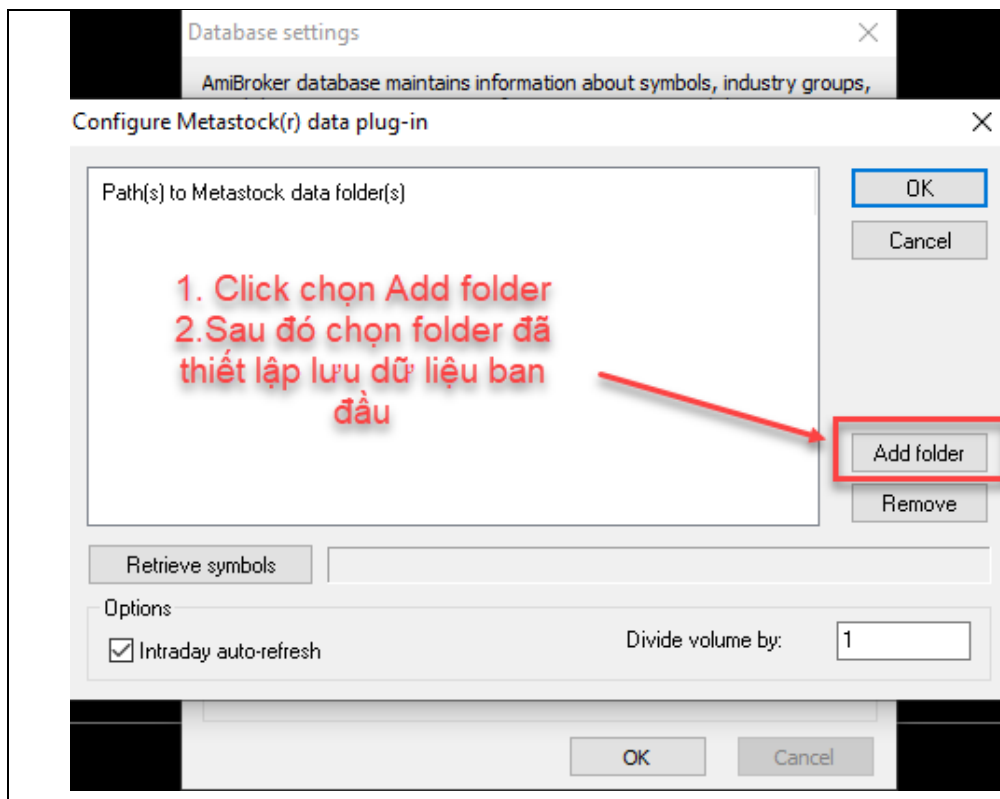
Database settings

AmiBroker database maintains information about symbols, industry groups,

Configure Metastock(r) data plug-in

Path(s) to Metastock data folder(s)

1. Click chọn Add folder
2.Sau đó chọn folder đã thiết lập lưu dữ liệu ban đầu

OK

Cancel

Add folder

Remove

Retrieve symbols

Options

Intraday auto-refresh

Divide volume by: 1

OK

Cancel